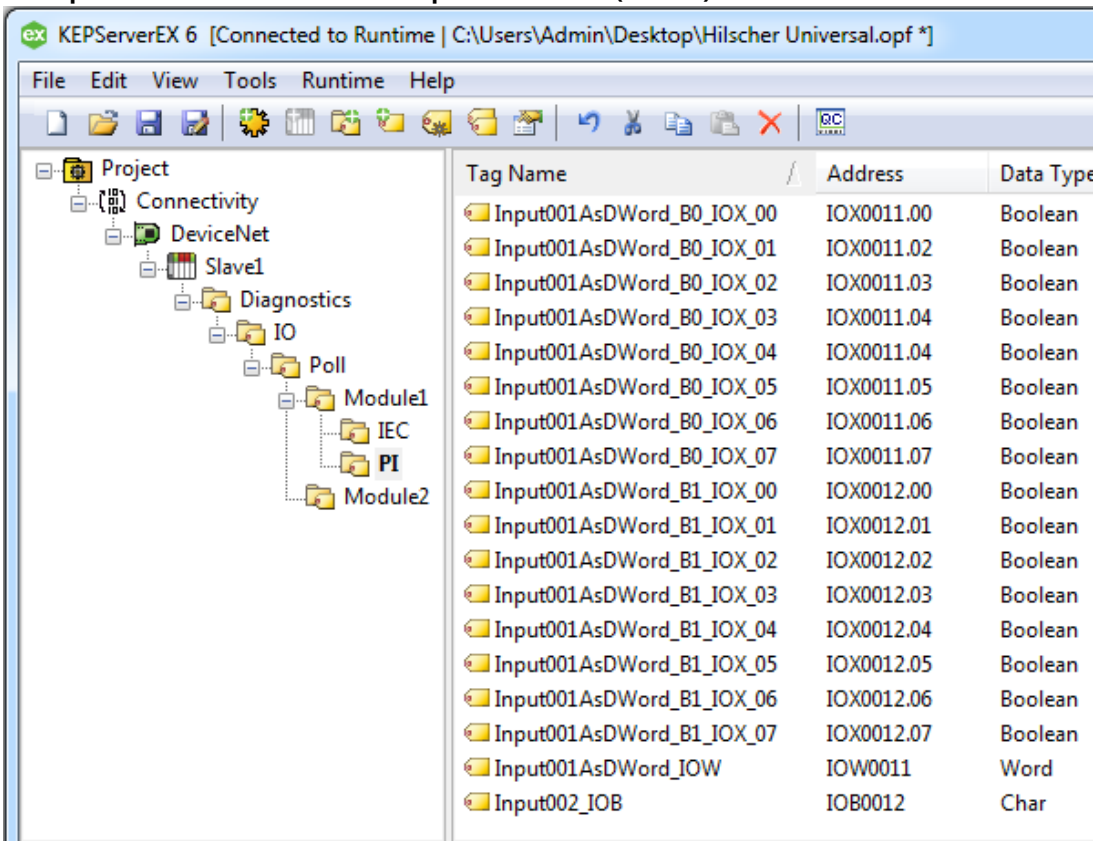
KEPServerEX 6 [Connected to Runtime | C:\Users\Admin\Desktop\Hilscher Universal.opf *]

File Edit View Tools Runtime Help

Project
Connectivity
DeviceNet
Slave1
Diagnostics
IO
Poll
Module1
IEC
PI
Module2

| Tag Name | Address | Data Type |
|---|---|---|
| Input001AsDWord_B0_IOX_00 | IOX0011.00 | Boolean |
| Input001AsDWord_B0_IOX_01 | IOX0011.02 | Boolean |
| Input001AsDWord_B0_IOX_02 | IOX0011.03 | Boolean |
| Input001AsDWord_B0_IOX_03 | IOX0011.04 | Boolean |
| Input001AsDWord_B0_IOX_04 | IOX0011.04 | Boolean |
| Input001AsDWord_B0_IOX_05 | IOX0011.05 | Boolean |
| Input001AsDWord_B0_IOX_06 | IOX0011.06 | Boolean |
| Input001AsDWord_B0_IOX_07 | IOX0011.07 | Boolean |
| Input001AsDWord_B1_IOX_00 | IOX0012.00 | Boolean |
| Input001AsDWord_B1_IOX_01 | IOX0012.01 | Boolean |
| Input001AsDWord_B1_IOX_02 | IOX0012.02 | Boolean |
| Input001AsDWord_B1_IOX_03 | IOX0012.03 | Boolean |
| Input001AsDWord_B1_IOX_04 | IOX0012.04 | Boolean |
| Input001AsDWord_B1_IOX_05 | IOX0012.05 | Boolean |
| Input001AsDWord_B1_IOX_06 | IOX0012.06 | Boolean |
| Input001AsDWord_B1_IOX_07 | IOX0012.07 | Boolean |
| Input001AsDWord_IOW | IOW0011 | Word |
| Input002_IOB | IOB0012 | Char |